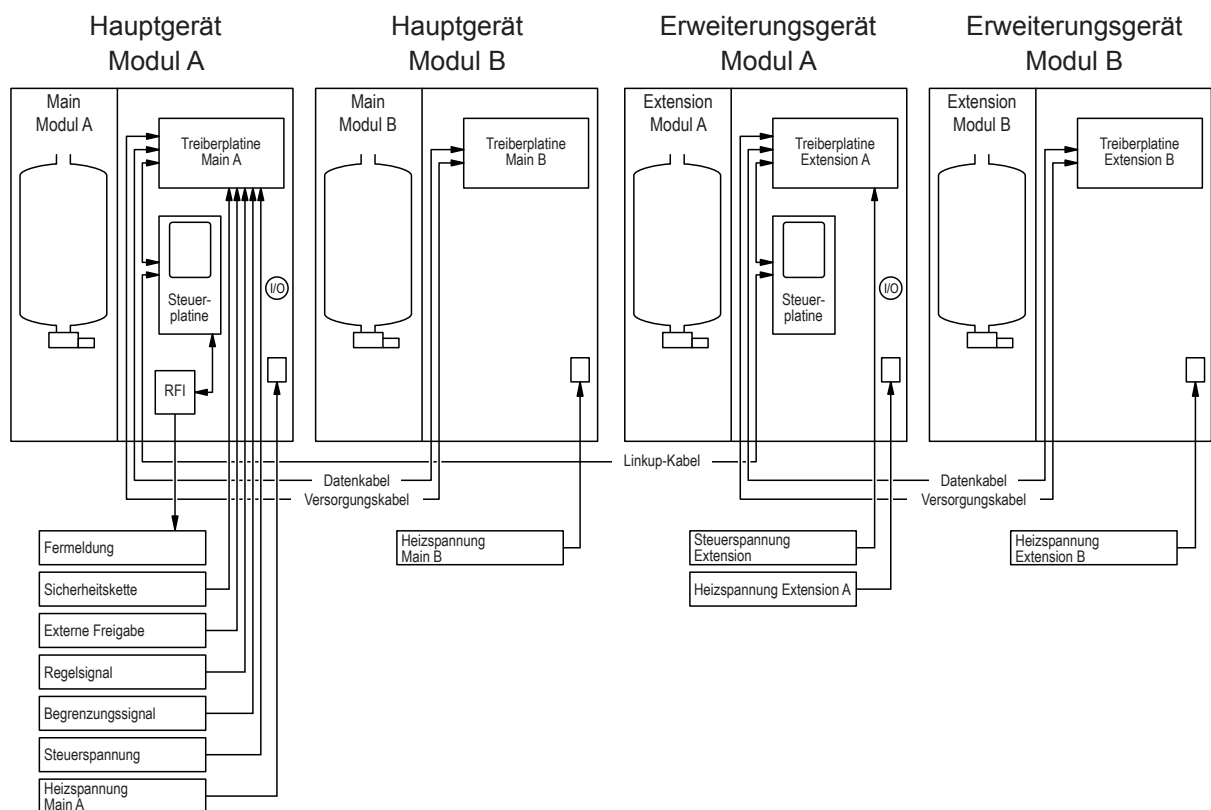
Hauptgerät Modul A

Hauptgerät Modul B

Erweiterungsgerät Modul A

Erweiterungsgerät Modul B

Main Modul A

Treiberplatine Main A

Steuerplatine

I/O

RFI

Main Modul B

Treiberplatine Main B

Extension Modul A

Treiberplatine Extension A

Steuerplatine

I/O

Extension Modul B

Treiberplatine Extension B

Linkup-Kabel

Datenkabel

Versorgungskabel

Datenkabel

Versorgungskabel

Fermeldung

Sicherheitskette

Externe Freigabe

Regelsignal

Begrenzungssignal

Steuerspannung

Heizspannung Main A

Heizspannung Main B

Steuerspannung Extension

Heizspannung Extension A

Heizspannung Extension B